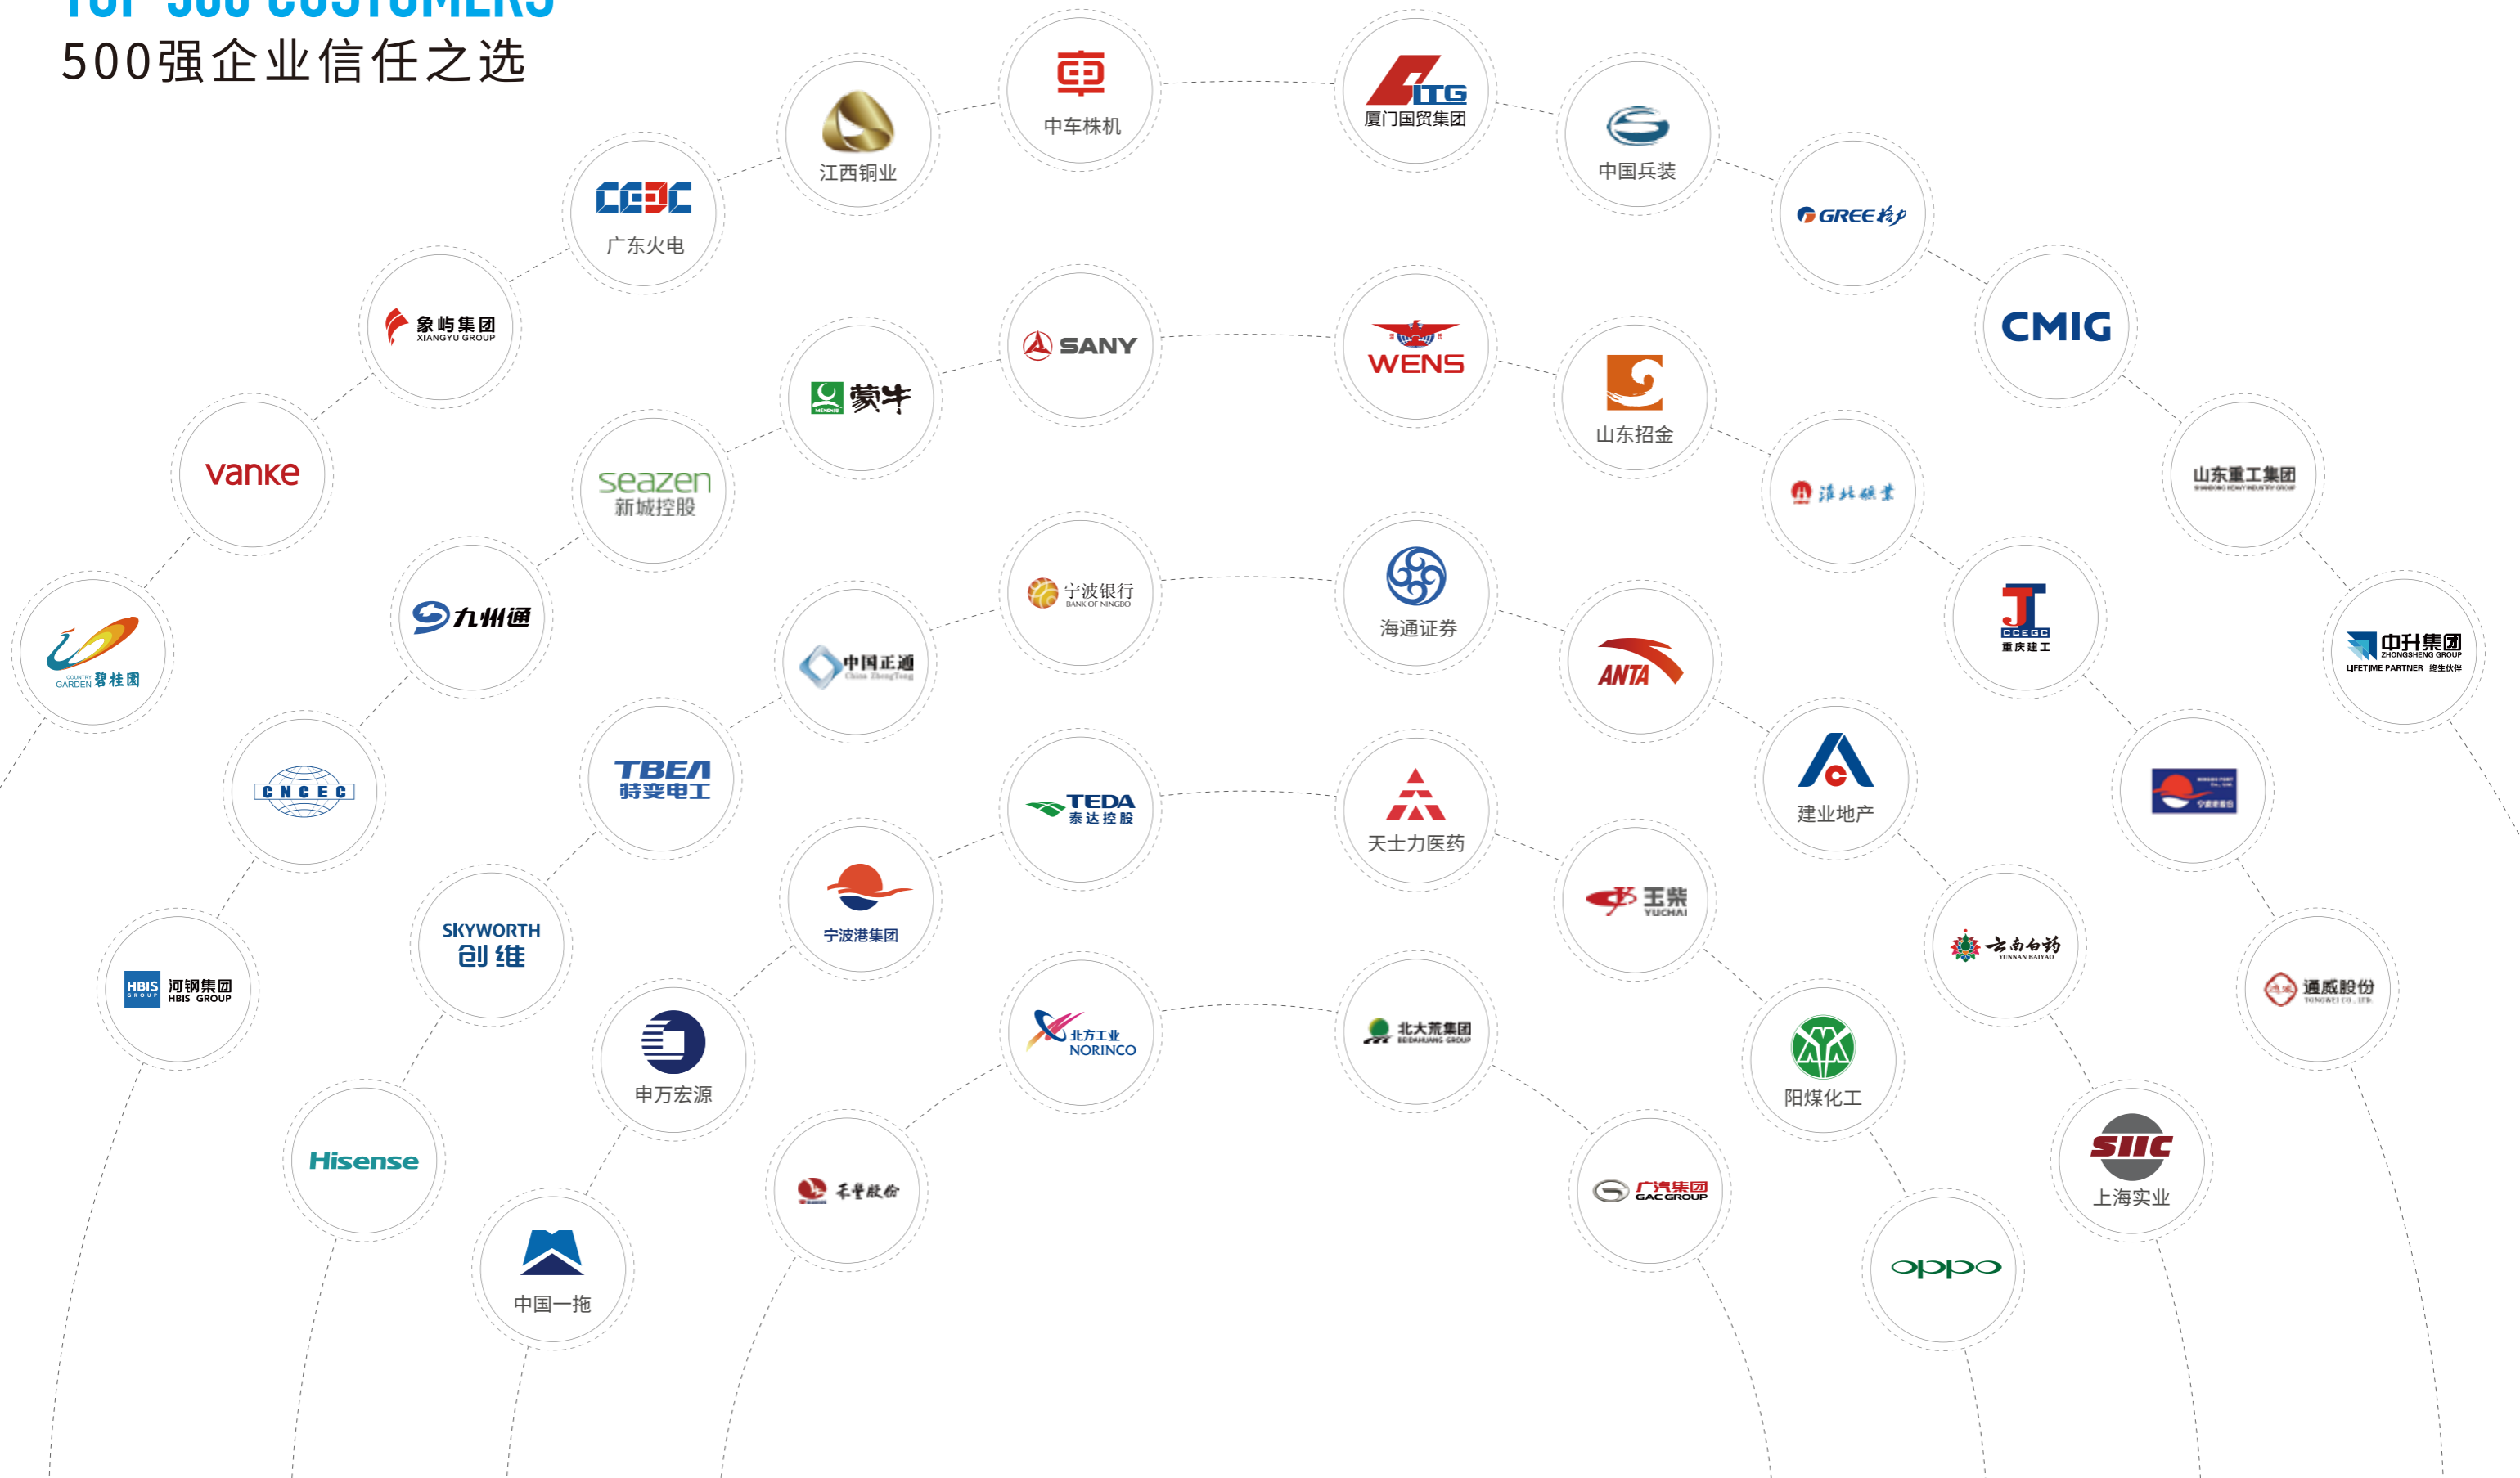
TOP 500 CUSTOMERS
500强企业信任之选

中车株机

ITG
厦门国贸集团

江西铜业

中国兵装

CEEC
广东火电

GREE 格力

象屿集团 XIANGYU GROUP

CMIG

SANY

WENS

蒙牛

山东招金

vanke

seazen 新城控股

淮北矿业

山东重工集团

九州通

宁波银行 BANK OF NINGBO

海通证券

CCEGC 重庆建工

中国正通

ANTA

中升集团 ZHONGSHENG GROUP LIFETIME PARTNER 终生伙伴

GARDEN 碧桂园

CNCEC

TBEA 特变电工

TEDA 泰达控股

天士力医药

建业地产

宁波港集团

玉柴 YUCHAI

云南白药 YUNNAN BAIYAO

SKYWORTH 创维

HBIS 河钢集团 HBIS GROUP

北方工业 NORINCO

北大荒集团 BEIDAHUANG GROUP

通威股份

申万宏源

阳煤化工

SIIC 上海实业

Hisense

华菱股份

广汽集团 GAC GROUP

中国一拖

oppo